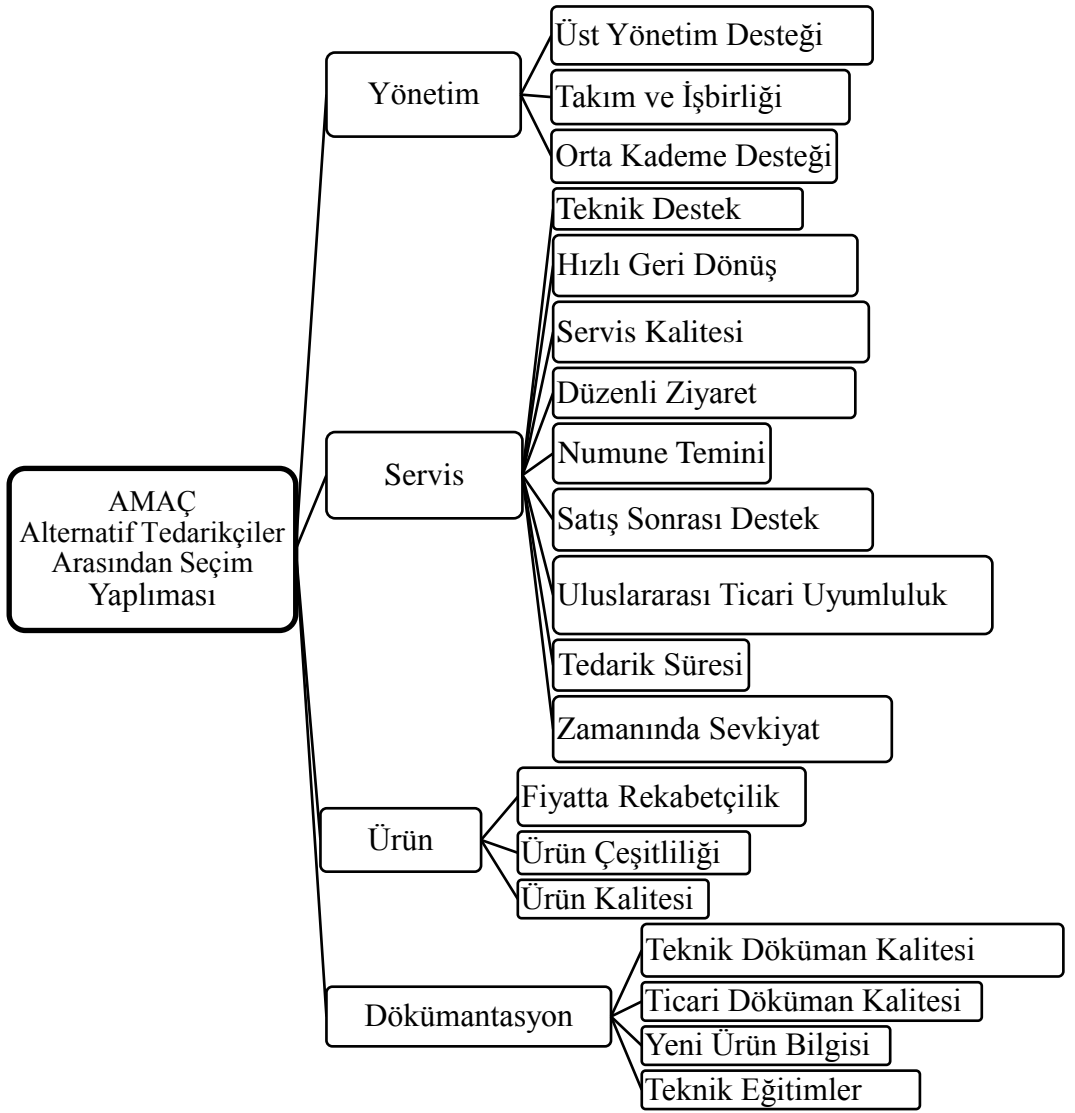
AMAÇ
Alternatif Tedarikçiler Arasından Seçim Yaplıması

Yönetim
Üst Yönetim Desteği
Takım ve İşbirliği
Orta Kademe Desteği

Servis
Teknik Destek
Hızlı Geri Dönüş
Servis Kalitesi
Düzenli Ziyaret
Numune Temini
Satış Sonrası Destek
Uluslararası Ticari Uyumluluk
Tedarik Süresi
Zamanında Sevkiyat

Ürün
Fiyatta Rekabetçilik
Ürün Çeşitliliği
Ürün Kalitesi

Dökümantasyon
Teknik Döküman Kalitesi
Ticari Döküman Kalitesi
Yeni Ürün Bilgisi
Teknik Eğitimler